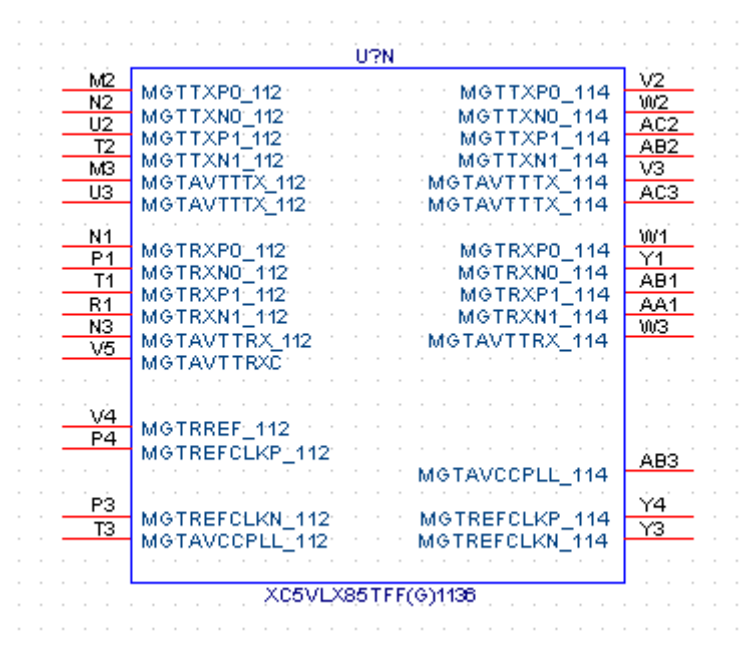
U?N

M2 MGTTXP0_112
N2 MGTTXN0_112
U2 MGTTXP1_112
T2 MGTTXN1_112
M3 MGTAVTTTX_112
U3 MGTAVTTTX_112

N1 MGTRXP0_112
P1 MGTRXN0_112
T1 MGTRXP1_112
R1 MGTRXN1_112
N3 MGTAVTTRX_112
V5 MGTAVTTRXC

V4 MGTRREF_112
P4 MGTREFCLKP_112

P3 MGTREFCLKN_112
T3 MGTAVCCPLL_112

MGTTXP0_114 V2
MGTTXN0_114 W2
MGTTXP1_114 AC2
MGTTXN1_114 AB2
MGTAVTTTX_114 V3
MGTAVTTTX_114 AC3

MGTRXP0_114 W1
MGTRXN0_114 Y1
MGTRXP1_114 AB1
MGTRXN1_114 AA1
MGTAVTTRX_114 W3

MGTAVCCPLL_114 AB3

MGTREFCLKP_114 Y4
MGTREFCLKN_114 Y3

XC5VLX85TFF(G)1136